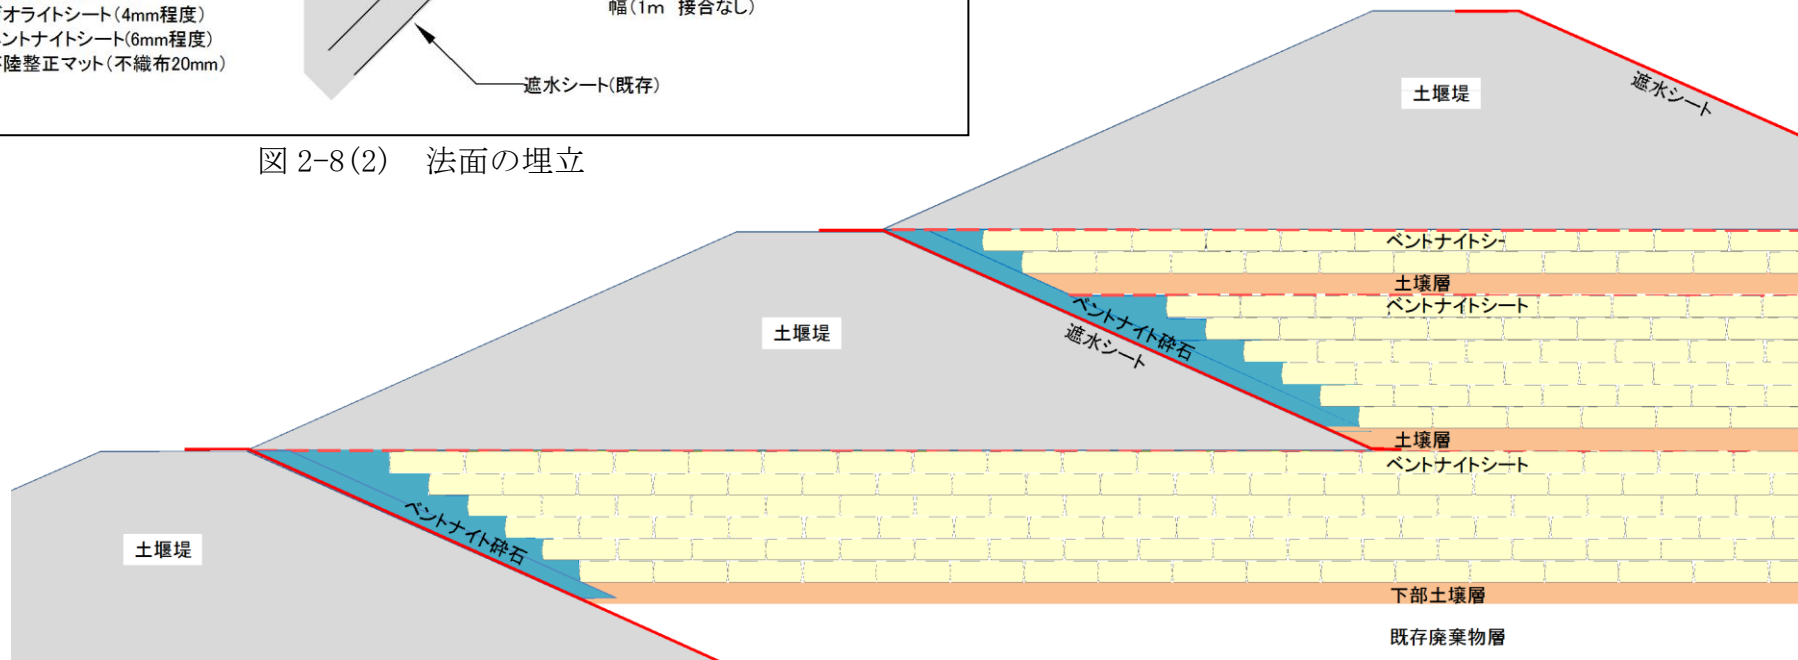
ゼオライトシート(4mm程度)
ベントナイトシート(6mm程度)
不陸整正マット(不織布20mm)

幅(1m 接合なし)

遮水シート(既存)

図 2-8(2) 法面の埋立

土堰堤

遮水シート

ベントナイトシート

土壌層

ベントナイトシート

土堰堤

ベントナイト砕石

遮水シート

土壌層

ベントナイトシート

土堰堤

ベントナイト砕石

下部土壌層

既存廃棄物層